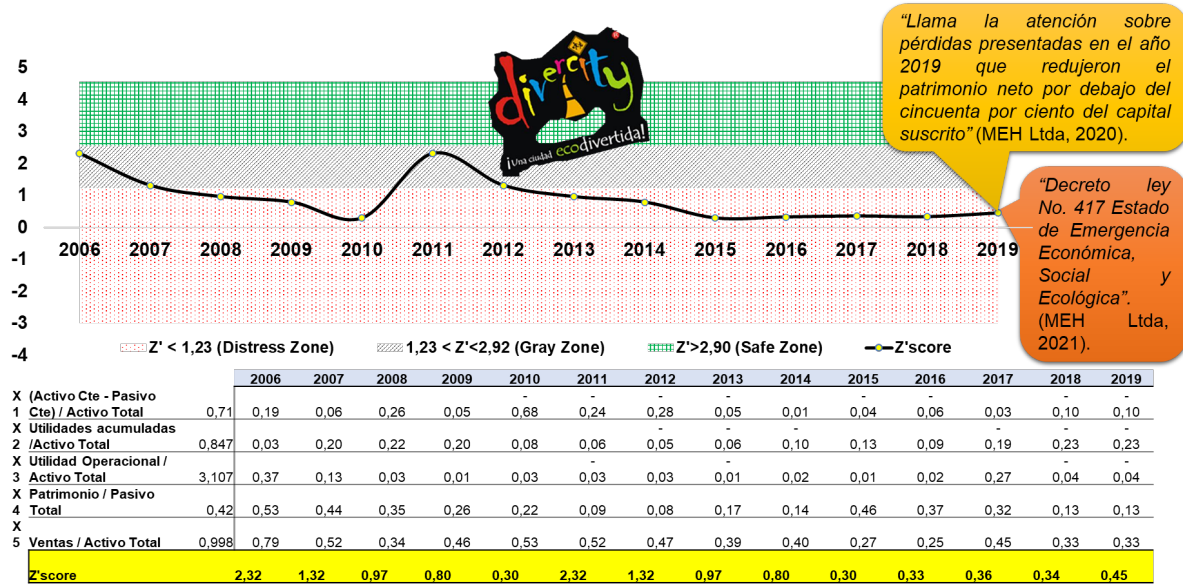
5
4
3
2
1
0
-1
-2
-3
-4

2006 2007 2008 2009 2010 2011 2012 2013 2014 2015 2016 2017 2018 2019

divercity
¡Una ciudad ecodivertida!

"Llama la atención sobre pérdidas presentadas en el año 2019 que redujeron el patrimonio neto por debajo del cincuenta por ciento del capital suscrito" (MEH Ltda, 2020).

"Decreto ley No. 417 Estado de Emergencia Económica, Social y Ecológica". (MEH Ltda, 2021).

Z' < 1,23 (Distress Zone) 1,23 < Z'<2,92 (Gray Zone) Z'>2,90 (Safe Zone) Z'score

| | | | 2006 | 2007 | 2008 | 2009 | 2010 | 2011 | 2012 | 2013 | 2014 | 2015 | 2016 | 2017 | 2018 | 2019 |
|---|---|---|---|---|---|---|---|---|---|---|---|---|---|---|---|---|
| X 1 | (Activo Cte - Pasivo Cte) / Activo Total | 0,71 | 0,19 | 0,06 | 0,26 | 0,05 | - 0,68 | - 0,24 | - 0,28 | - 0,05 | - 0,01 | - 0,04 | - 0,06 | - 0,03 | - 0,10 | - 0,10 |
| X 2 | Utilidades acumuladas /Activo Total | 0,847 | 0,03 | 0,20 | 0,22 | 0,20 | 0,08 | 0,06 | - 0,05 | - 0,06 | - 0,10 | - 0,13 | - 0,09 | - 0,19 | - 0,23 | - 0,23 |
| X 3 | Utilidad Operacional / Activo Total | 3,107 | 0,37 | 0,13 | 0,03 | 0,01 | 0,03 | - 0,03 | 0,03 | - 0,01 | 0,02 | 0,01 | 0,02 | 0,27 | - 0,04 | - 0,04 |
| X 4 | Patrimonio / Pasivo Total | 0,42 | 0,53 | 0,44 | 0,35 | 0,26 | 0,22 | 0,09 | 0,08 | 0,17 | 0,14 | 0,46 | 0,37 | 0,32 | 0,13 | 0,13 |
| X 5 | Ventas / Activo Total | 0,998 | 0,79 | 0,52 | 0,34 | 0,46 | 0,53 | 0,52 | 0,47 | 0,39 | 0,40 | 0,27 | 0,25 | 0,45 | 0,33 | 0,33 |
| Z'score | | | 2,32 | 1,32 | 0,97 | 0,80 | 0,30 | 2,32 | 1,32 | 0,97 | 0,80 | 0,30 | 0,33 | 0,36 | 0,34 | 0,45 |